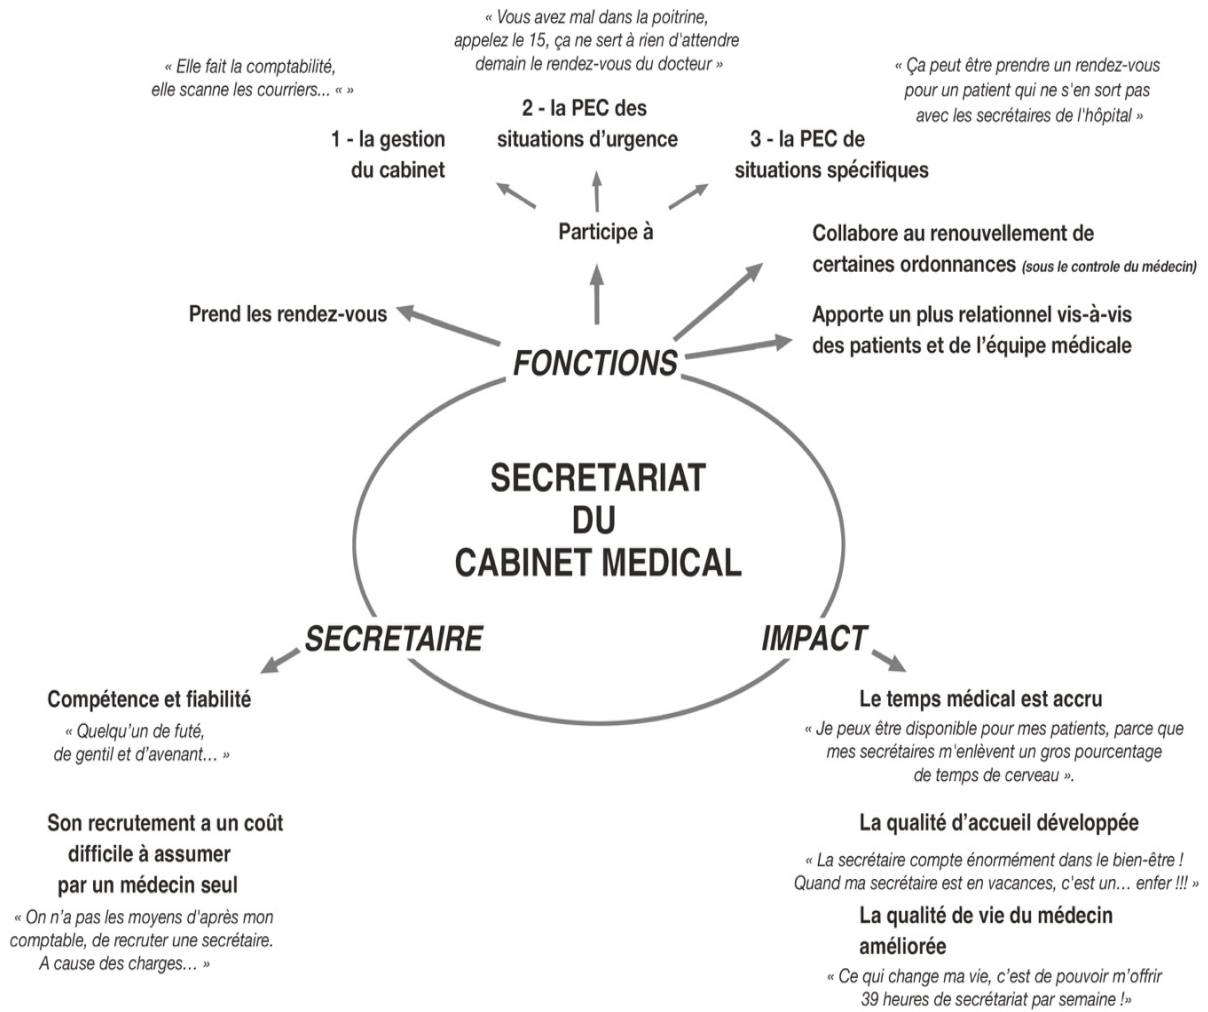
« Vous avez mal dans la poitrine, appelez le 15, ça ne sert à rien d'attendre demain le rendez-vous du docteur »

« Elle fait la comptabilité, elle scanne les courriers... « »

« Ça peut être prendre un rendez-vous pour un patient qui ne s'en sort pas avec les secrétaires de l'hôpital »

2 - la PEC des situations d'urgence

1 - la gestion du cabinet

3 - la PEC de situations spécifiques

Participe à

Collabore au renouvellement de certaines ordonnances (sous le controle du médecin)

Prend les rendez-vous

Apporte un plus relationnel vis-à-vis des patients et de l'équipe médicale

FONCTIONS

SECRETARIAT DU CABINET MEDICAL

SECRETAIRE

IMPACT

Compétence et fiabilité

« Quelqu'un de futé, de gentil et d'avenant… »

Son recrutement a un coût difficile à assumer par un médecin seul

« On n'a pas les moyens d'après mon comptable, de recruter une secrétaire. A cause des charges… »

Le temps médical est accru

« Je peux être disponible pour mes patients, parce que mes secrétaires m'enlèvent un gros pourcentage de temps de cerveau ».

La qualité d'accueil développée

« La secrétaire compte énormément dans le bien-être ! Quand ma secrétaire est en vacances, c'est un… enfer !!! »

La qualité de vie du médecin améliorée

« Ce qui change ma vie, c'est de pouvoir m'offrir 39 heures de secrétariat par semaine !»